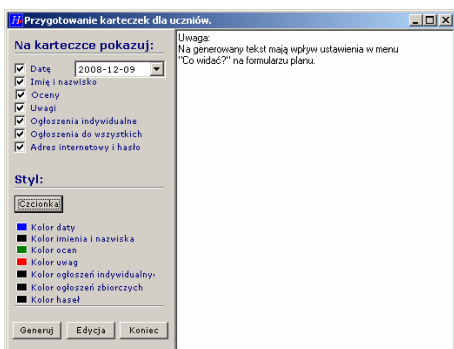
Przygotowanie karteczek dla uczniów.

Na karteczce pokazuj:
Datę 2008-12-09
Imię i nazwisko
Oceny
Uwagi
Ogłoszenia indywidualne
Ogłoszenia do wszystkich
Adres internetowy i hasło

Styl:
Czcionka
Kolor daty
Kolor imienia i nazwiska
Kolor ocen
Kolor uwag
Kolor ogłoszeń indywidualny
Kolor ogłoszeń zbiorczych
Kolor haseł

Generuj Edycja Koniec

Uwaga:
Na generowany tekst mają wpływ ustawienia w menu "Co widać?" na formularzu planu.